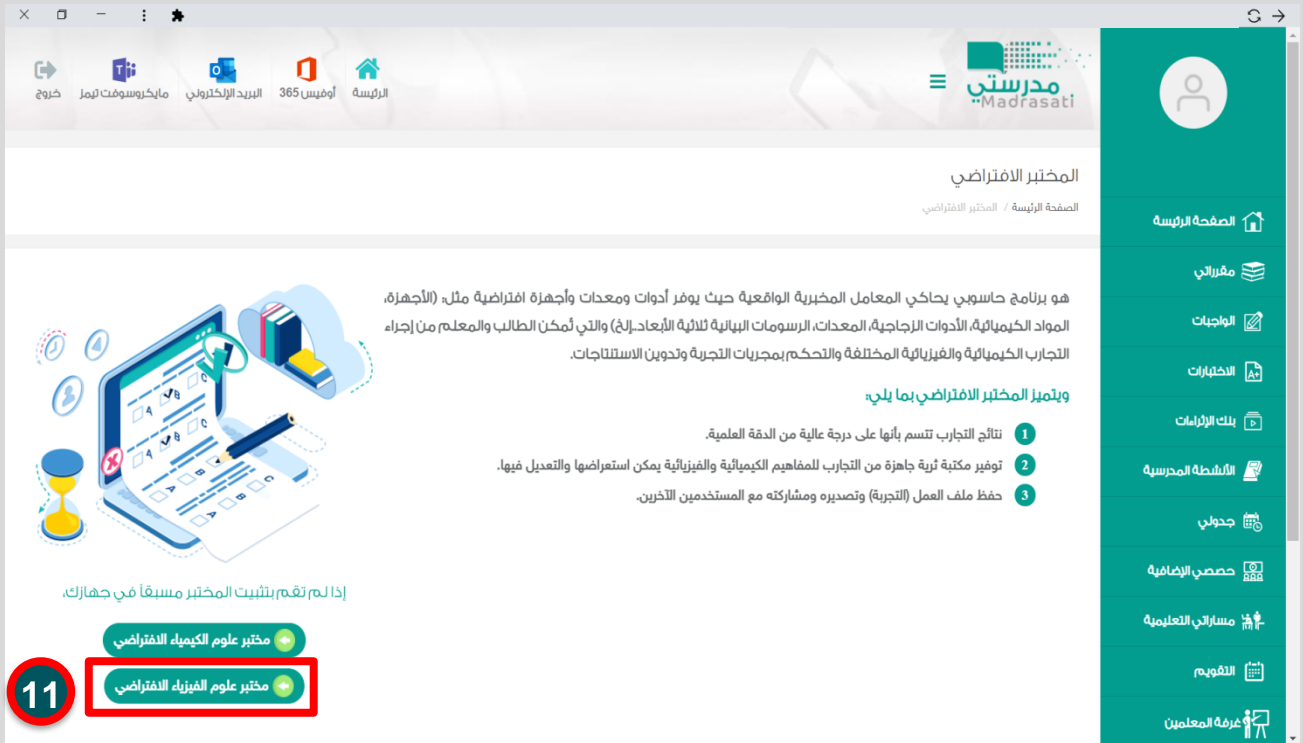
مدرستي
Madrasati

الرئيسة
أوفيس 365
البريد الإلكتروني
مايكروسوفت تيمز
خروج

الصفحة الرئيسة
مقرراتي
الواجبات
الاختبارات
بنك الإثراءات
الأنشطة المدرسية
جدولي
حصصي الإضافية
مساراتي التعليمية
التقويم
غرفة المعلمين

المختبر الافتراضي
الصفحة الرئيسة / المختبر الافتراضي

هو برنامج حاسوبي يحاكي المعامل المخبرية الواقعية حيث يوفر أدوات ومعدات وأجهزة افتراضية مثل: (الأجهزة، المواد الكيميائية، الأدوات الزجاجية، المعدات، الرسومات البيانية ثلاثية الأبعاد..إلخ) والتي تُمكن الطالب والمعلم من إجراء التجارب الكيميائية والفيزيائية المختلفة والتحكم بمجريات التجربة وتدوين الاستنتاجات.

ويتميز المختبر الافتراضي بما يلي:

1 نتائج التجارب تتسم بأنها على درجة عالية من الدقة العلمية.
2 توفير مكتبة ثرية جاهزة من التجارب للمفاهيم الكيميائية والفيزيائية يمكن استعراضها والتعديل فيها.
3 حفظ ملف العمل (التجربة) وتصديره ومشاركته مع المستخدمين الآخرين.

إذا لم تقم بتثبيت المختبر مسبقاً في جهازك.

مختبر علوم الكيمياء الافتراضي
مختبر علوم الفيزياء الافتراضي

11